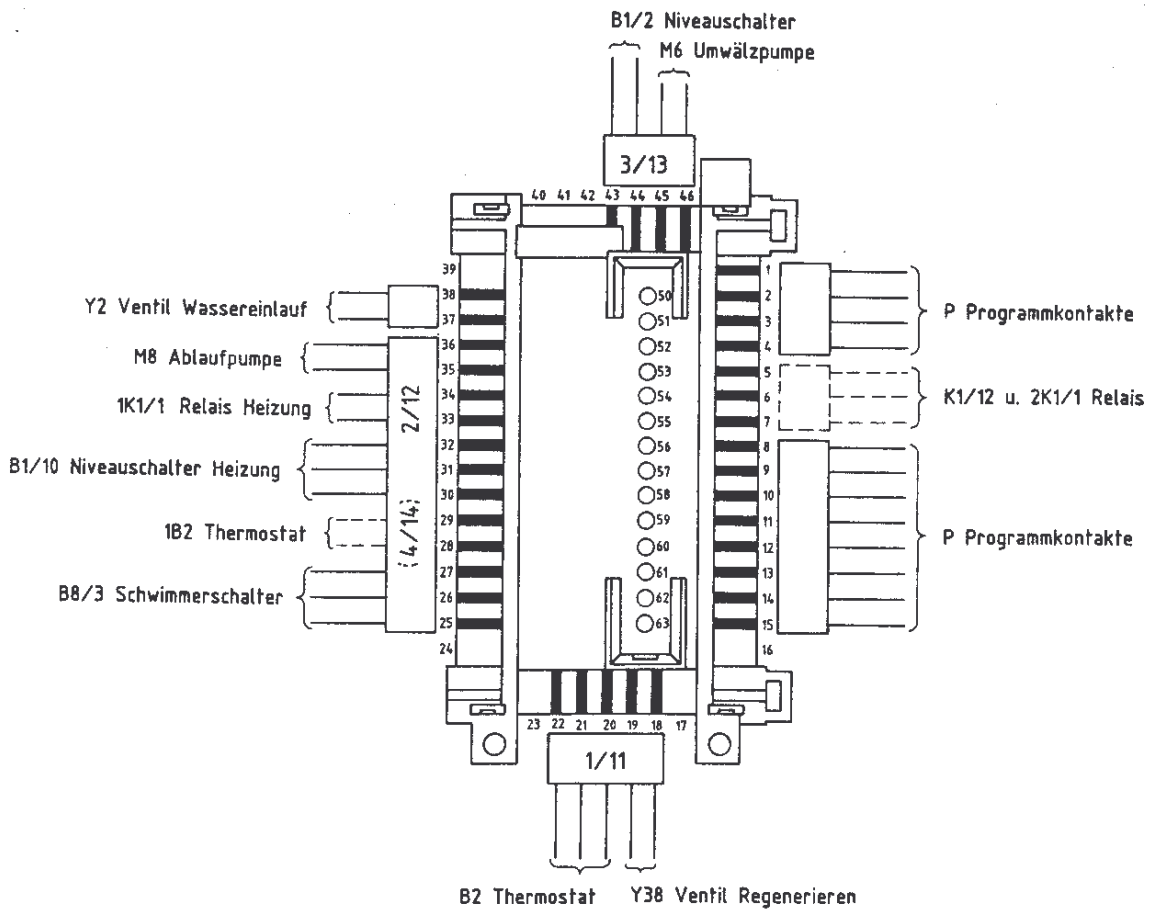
B1/2 Niveauschalter
M6 Umwälzpumpe

3/13

40 41 42 43 44 45 46

39
38
37
36
35
34
33
32
31
30
29
28
27
26
25
24

Y2 Ventil Wassereinlauf
M8 Ablaufpumpe
1K1/1 Relais Heizung
B1/10 Niveauschalter Heizung
1B2 Thermostat
B8/3 Schwimmerschalter

2/12
(4/14)

50
51
52
53
54
55
56
57
58
59
60
61
62
63

1
2
3
4
5
6
7
8
9
10
11
12
13
14
15
16

P Programmkontakte
K1/12 u. 2K1/1 Relais
P Programmkontakte

23 22 21 20 19 18 17

1/11

B2 Thermostat
Y38 Ventil Regenerieren